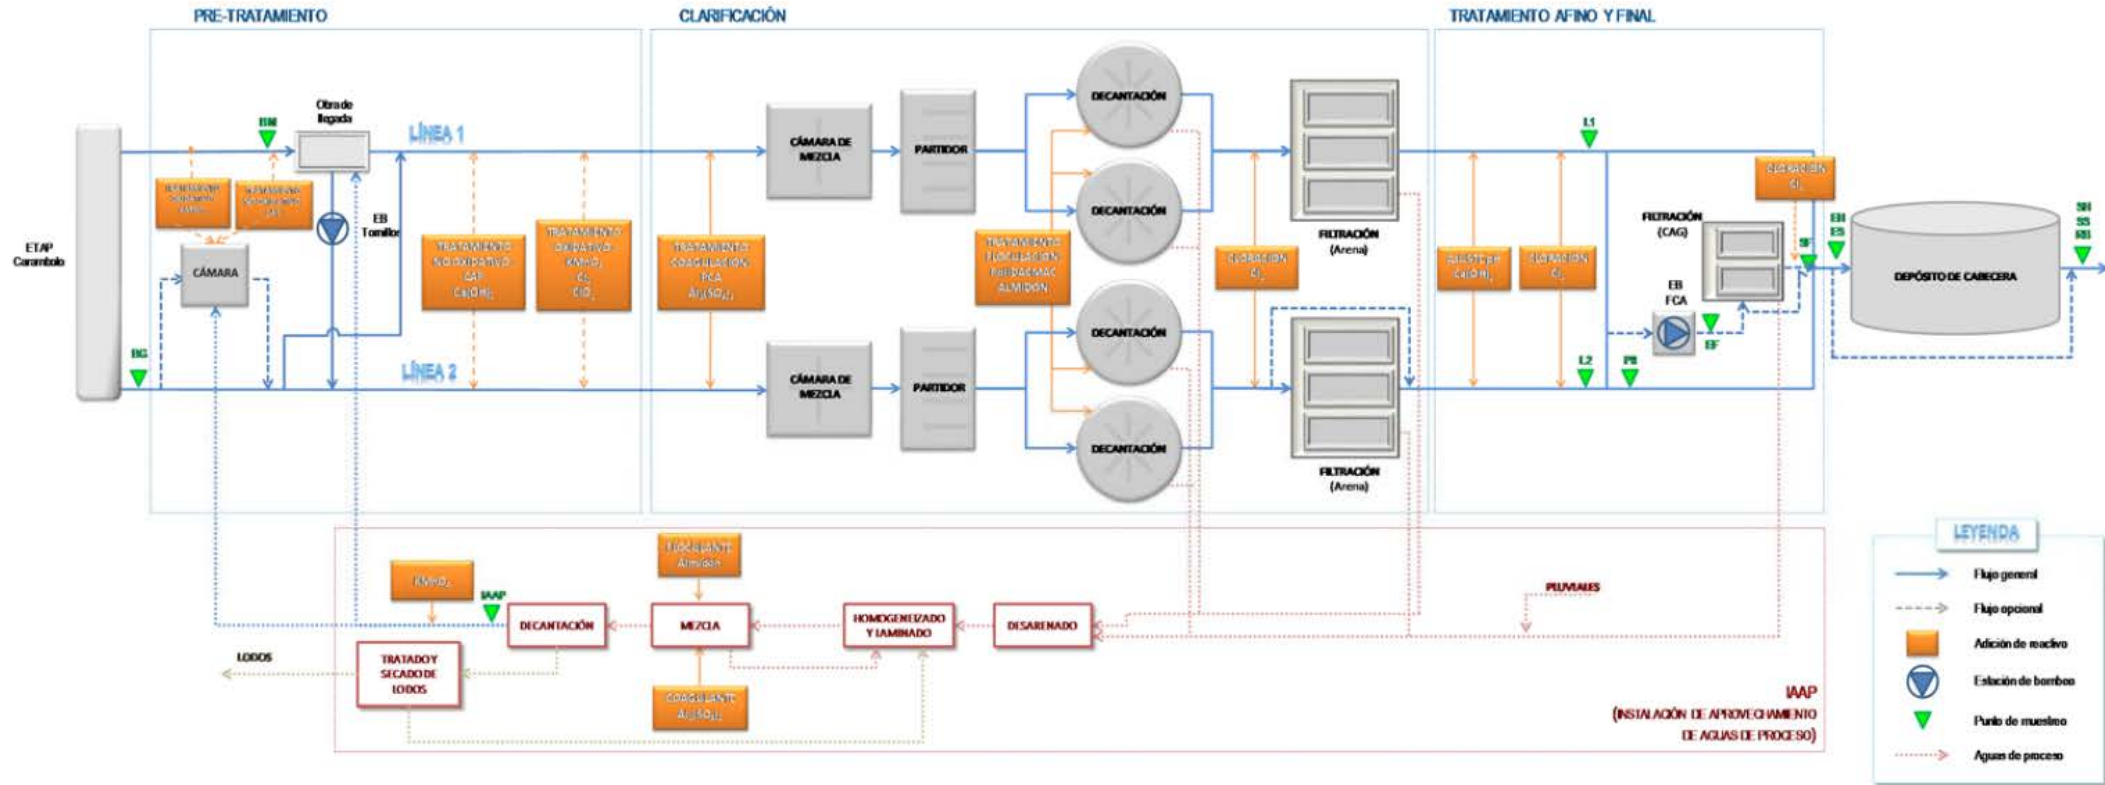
PRE-TRATAMIENTO

CLARIFICACIÓN

TRATAMIENTO AFINO Y FINAL

ETAP Carambolo

BB

Obra de llegada

LÍNEA 1

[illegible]

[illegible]

CÁMARA

EB Tornillo

TRATAMIENTO NO OXIDATIVO CAP $Ca(OH)_2$

TRATAMIENTO OXIDATIVO $KMnO_4$ $Cl_2$ $ClO_2$

TRATAMIENTO COAGULACIÓN FCA $Al_2(SO_4)_3$

CÁMARA DE MEZCLA

PARTIDOR

DECANTACIÓN

DECANTACIÓN

TRATAMIENTO FLOCULACIÓN POLIDADMAC ALMIDÓN

DECANTACIÓN

DECANTACIÓN

CLORACIÓN $Cl_2$

FILTRACIÓN (Arena)

FILTRACIÓN (Arena)

BG

LÍNEA 2

CÁMARA DE MEZCLA

PARTIDOR

L1

AJUSTE pH $Ca(OH)_2$

CLORACIÓN $Cl_2$

FILTRACIÓN (CAG)

EB FCA

EF

L2

PB

CLORACIÓN $Cl_2$

SF

EB ES

DEPÓSITO DE CABECERA

SH SS RB

$KMnO_4$

IAAP

DECANTACIÓN

FLOCULANTE Almidón

MEZCLA

HOMOGENEIZADO Y LAMINADO

DESARENADO

PLUVIALES

LODOS

TRATADO Y SECADO DE LODOS

COAGULANTE $Al_2(SO_4)_3$

IAAP
(INSTALACIÓN DE APROVECHAMIENTO DE AGUAS DE PROCESO)

LEYENDA

Flujo general

Flujo opcional

Adición de reactivo

Estación de bombeo

Punto de muestreo

Aguas de proceso